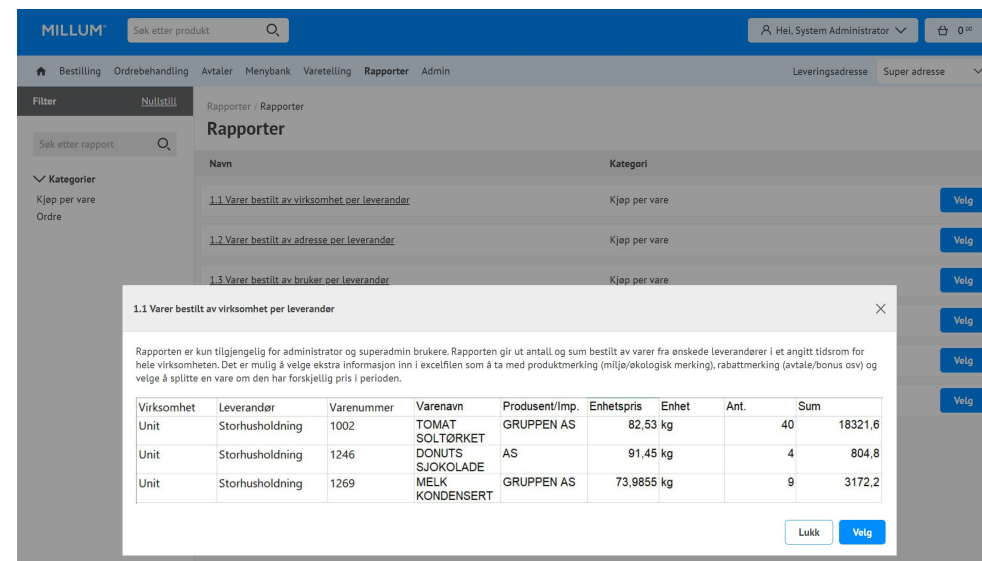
MILLUM Søk etter produkt

Hei, System Administrator 0,00

Bestilling Ordrebehandling Avtaler Menybank Varetelling Rapporter Admin Leveringsadresse Super adresse

Filter Nullstill

Søk etter rapport

Kategorier
Kjøp per vare
Ordre

Rapporter / Rapporter

Rapporter

| Navn | Kategori | |
|---|---|---|
| 1.1 Varer bestilt av virksomhet per leverandør | Kjøp per vare | Velg |
| 1.2 Varer bestilt av adresse per leverandør | Kjøp per vare | Velg |
| 1.3 Varer bestilt av bruker per leverandør | Kjøp per vare | Velg |
| | | Velg |
| | | Velg |
| | | Velg |

1.1 Varer bestilt av virksomhet per leverandør

Rapporten er kun tilgjengelig for administrator og superadmin brukere. Rapporten gir ut antall og sum bestilt av varer fra ønskede leverandører i et angitt tidsrom for hele virksomheten. Det er mulig å velge ekstra informasjon inn i excelfilen som å ta med produktmerking (miljø/økologisk merking), rabattmerking (avtale/bonus osv) og velge å splitte en vare om den har forskjellig pris i perioden.

| Virksomhet | Leverandør | Varenummer | Varenavn | Produsent/Imp. | Enhetspris | Enhet | Ant. | Sum |
|---|---|---|---|---|---|---|---|---|
| Unit | Storhusholdning | 1002 | TOMAT SOLTØRKET | GRUPPEN AS | 82,53 | kg | 40 | 18321,6 |
| Unit | Storhusholdning | 1246 | DONUTS SJOKOLADE | AS | 91,45 | kg | 4 | 804,8 |
| Unit | Storhusholdning | 1269 | MELK KONDENSERT | GRUPPEN AS | 73,9855 | kg | 9 | 3172,2 |

Lukk Velg